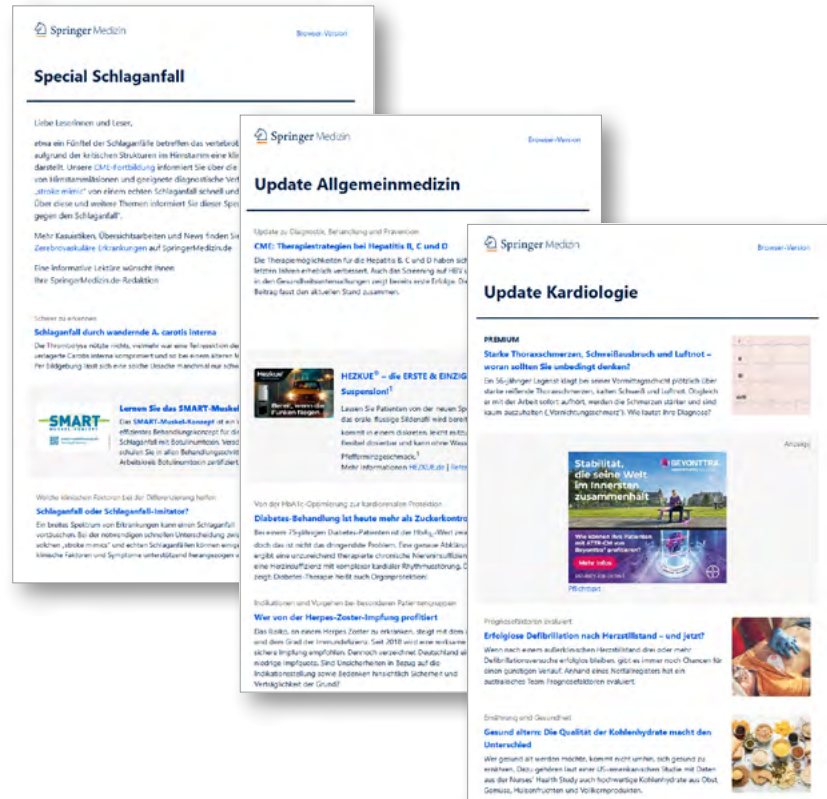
Springer Medizin

Browser-Version

Special Schlaganfall

Liebe Leserinnen und Leser,

etwa ein Fünftel der Schlaganfälle betreffen das vertebrob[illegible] aufgrund der kritischen Strukturen im Hirnstamm eine kli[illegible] darstellt. Unsere CME-Fortbildung informiert Sie über di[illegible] von Klinikaufnahmen und geeignete diagnostische Ver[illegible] „stroke mimic" von einem echten Schlaganfall schnell und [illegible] Über diese und weitere Themen informiert Sie dieser Spe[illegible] gegen den Schlaganfall".

Mehr Kasuistiken, Übersichtsarbeiten und News finden Sie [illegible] Zerebrovaskuläre Erkrankungen auf SpringerMedizin.de

Eine informative Lektüre wünscht Ihnen Ihre SpringerMedizin.de-Redaktion

Schwer zu erkennen

Schlaganfall durch wandernde A. carotis interna

Die Thrombolyse nützte nichts, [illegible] verlagerte Carotis interna komprimiert und so bei einem älteren M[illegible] Per Bildgebung lässt sich eine solche Ursache manchmal nur schw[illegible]

SMART

Lernen Sie das SMART-Muskel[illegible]

Das SMART-Muskel-Konzept ist ein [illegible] effizientes Behandlungskonzept für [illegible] Spastik mit Botulinumtoxin. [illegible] Sie in allen Behandlungsschri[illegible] Arbeitskreis Botulinumtoxin zertifiziert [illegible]

Welche klinischen Faktoren bei der Differenzierung helfen

Schlaganfall oder Schlaganfall-Imitator?

Ein breites Spektrum von Erkrankungen kann einen Schlaganfall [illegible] vortäuschen. Bei der notwendigen schnellen Unterscheidung zwis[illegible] solchen „stroke mimics" und echten Schlaganfällen können einige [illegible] klinische Faktoren und Symptome unterstützend herangezogen w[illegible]

Springer Medizin

Browser-Version

Update Allgemeinmedizin

Update zu Diagnostik, Behandlung und Prävention

CME: Therapiestrategien bei Hepatitis B, C und D

Die Therapiemöglichkeiten für die Hepatitis B, C und D haben sich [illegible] letzten Jahren erheblich verbessert. Auch der Screening auf HBV u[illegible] in den Gesundheitsuntersuchungen zeigt bereits erste Erfolge. Die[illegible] Beitrag fasst den aktuellen Stand zusammen.

Hezkue
Bereit, wenn die Funken fliegen.

HEZKUE® – die ERSTE & EINZIG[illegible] Suspension!¹

Lassen Sie Patienten von der neuen Sp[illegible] das orale, flüssige Sildenafil wird bereit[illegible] kommt in einem dosierten, leicht zu tra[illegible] flexibel dosierbar und kann ohne Wass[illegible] Pfefferminzgeschmack.¹
Mehr Informationen HEZKUE.de | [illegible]

Von der HbA1c-Optimierung zur kardiorenalen Protektion

Diabetes-Behandlung ist heute mehr als Zuckerkontro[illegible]

Bei einem 75-jährigen Diabetes-Patienten ist der HbA1c-Wert zwa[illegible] doch das ist nicht das dringendste Problem. Eine genaue Abklär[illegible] ergibt eine unzureichend therapierte chronische Nierenins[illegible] eine Herzinsuffizienz mit komplexer kardialer Rhythmusstörung. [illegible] zeigt: Diabetes-Therapie heißt auch Organprotektion!

Indikationen und Vorgehen bei besonderen Patientengruppen

Wer von der Herpes-Zoster-Impfung profitiert

Das Risiko, an einem Herpes Zoster zu erkranken, steigt mit dem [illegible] und dem Grad der Immundefizienz. Seit 2018 wird eine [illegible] sichere Impfung empfohlen. Dennoch verzeichnet Deutschland al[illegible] niedrige Impfquote. Sind Unsicherheiten in Bezug auf die Indikationsstellung sowie Bedenken hinsichtlich Sicherheit und Verträglichkeit der Grund?

Springer Medizin

Browser-Version

Update Kardiologie

PREMIUM

Starke Thoraxschmerzen, Schweißausbruch und Luftnot – woran sollten Sie unbedingt denken?

Ein 56-jähriger Logenist klagt bei seiner Vormittagsschicht plötzlich über starke reißende Thoraxschmerzen, Luftnot, Schweiß und Luftnot. Obgleich er mit der Arbeit sofort aufhört, werden die Schmerzen stärker und sind kaum auszuhalten („Vernichtungsschmerz"). Wie lautet Ihre Diagnose?

Anzeige

Stabilität, die seine Welt im Innersten zusammenhält

BEYONTTRA

Wie können Ihre Patienten von Beyonttra® profitieren?

Mehr Infos

Pflichttext

Prognosefaktoren evaluiert

Erfolglose Defibrillation nach Herzstillstand – und jetzt?

Wenn nach einem außerklinischen Herzstillstand drei oder mehr Defibrillationsversuche erfolglos blieben, gibt es immer noch Chancen für einen günstigen Verlauf. Anhand eines Notfallregisters hat ein australisches Team Prognosefaktoren evaluiert.

Ernährung und Gesundheit

Gesund altern: Die Qualität der Kohlenhydrate macht den Unterschied

Wer gesund alt werden möchte, kommt nicht umhin, sich gesund zu ernähren. Dazu gehören laut einer US-amerikanischen Studie mit Daten aus der Nurses' Health Study auch hochwertige Kohlenhydrate aus Obst, Gemüse, Hülsenfrüchten und Vollkornprodukten.